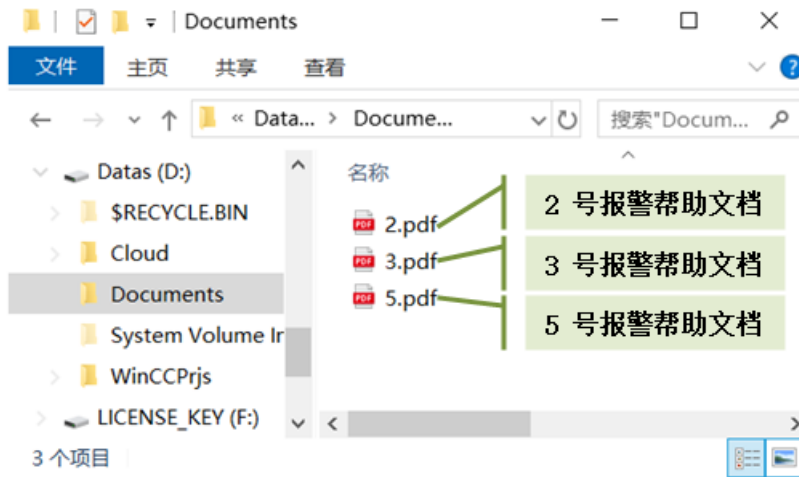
Documents

文件 主页 共享 查看

« Data... › Docume...

搜索"Docum...

Datas (D:)
$RECYCLE.BIN
Cloud
Documents
System Volume In
WinCCPrjs
LICENSE_KEY (F:)

名称
2.pdf
3.pdf
5.pdf

2 号报警帮助文档
3 号报警帮助文档
5 号报警帮助文档

3 个项目